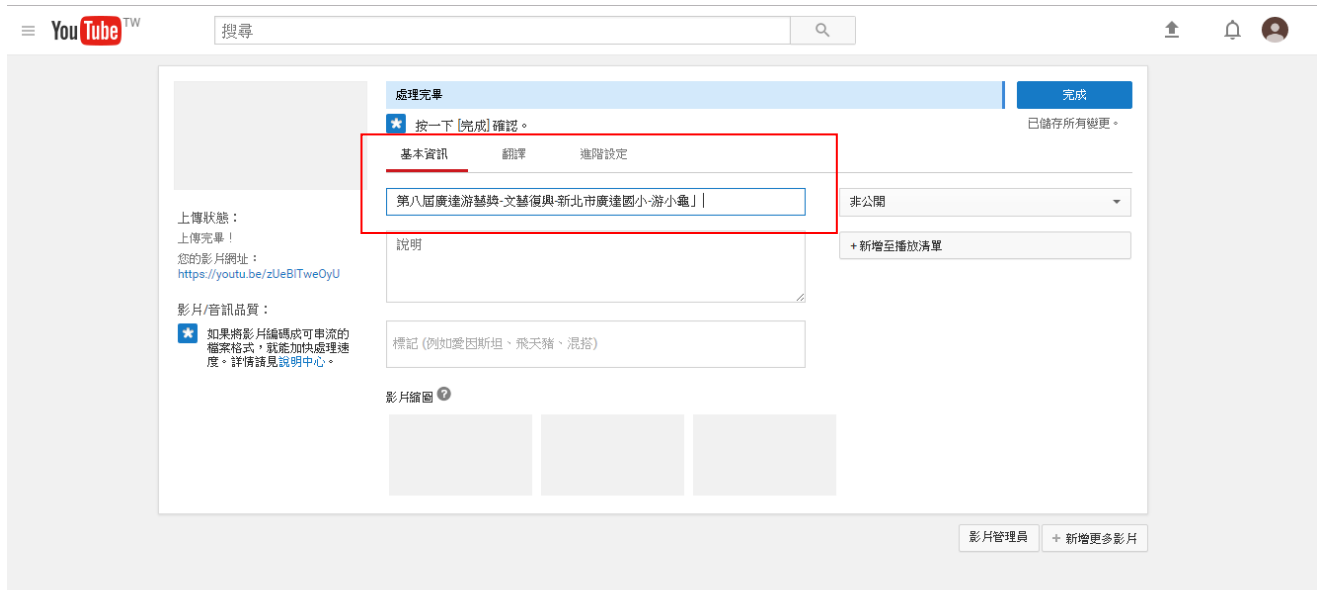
YouTube TW

搜尋

處理完畢

完成

按一下 [完成] 確認。

已儲存所有變更。

基本資訊　翻譯　進階設定

第八屆廣達游藝獎-文藝復興-新北市廣達國小-游小龜」

非公開

說明

+ 新增至播放清單

標記 (例如愛因斯坦、飛天豬、混搭)

影片縮圖

上傳狀態：
上傳完畢！
您的影片網址：
https://youtu.be/zUeBITweOyU

影片/音訊品質：
如果將影片編碼成可串流的檔案格式，就能加快處理速度。詳情請見說明中心。

影片管理員

+ 新增更多影片